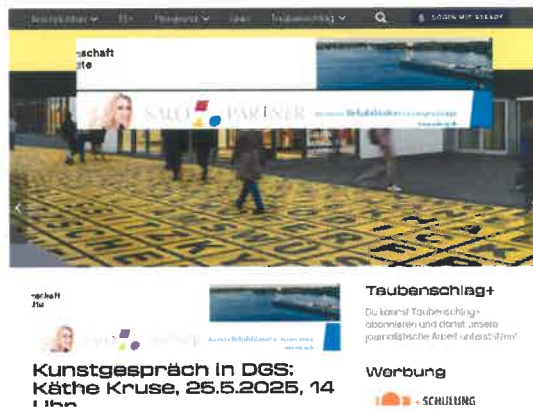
Nachrichten ∨ TV Magazin ∨ Jobs Taubenschlag ∨ LOGIN MIT STEADY

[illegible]schaft
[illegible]te

SALO PARTNER

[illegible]schaft
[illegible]te

Kunstgespräch in DGS: Käthe Kruse, 25.5.2025, 14 Uhr

Taubenschlag+

Du kannst Taubenschlag+ abonnieren und damit unsere journalistische Arbeit unterstützen!

Werbung

SCHULUNG